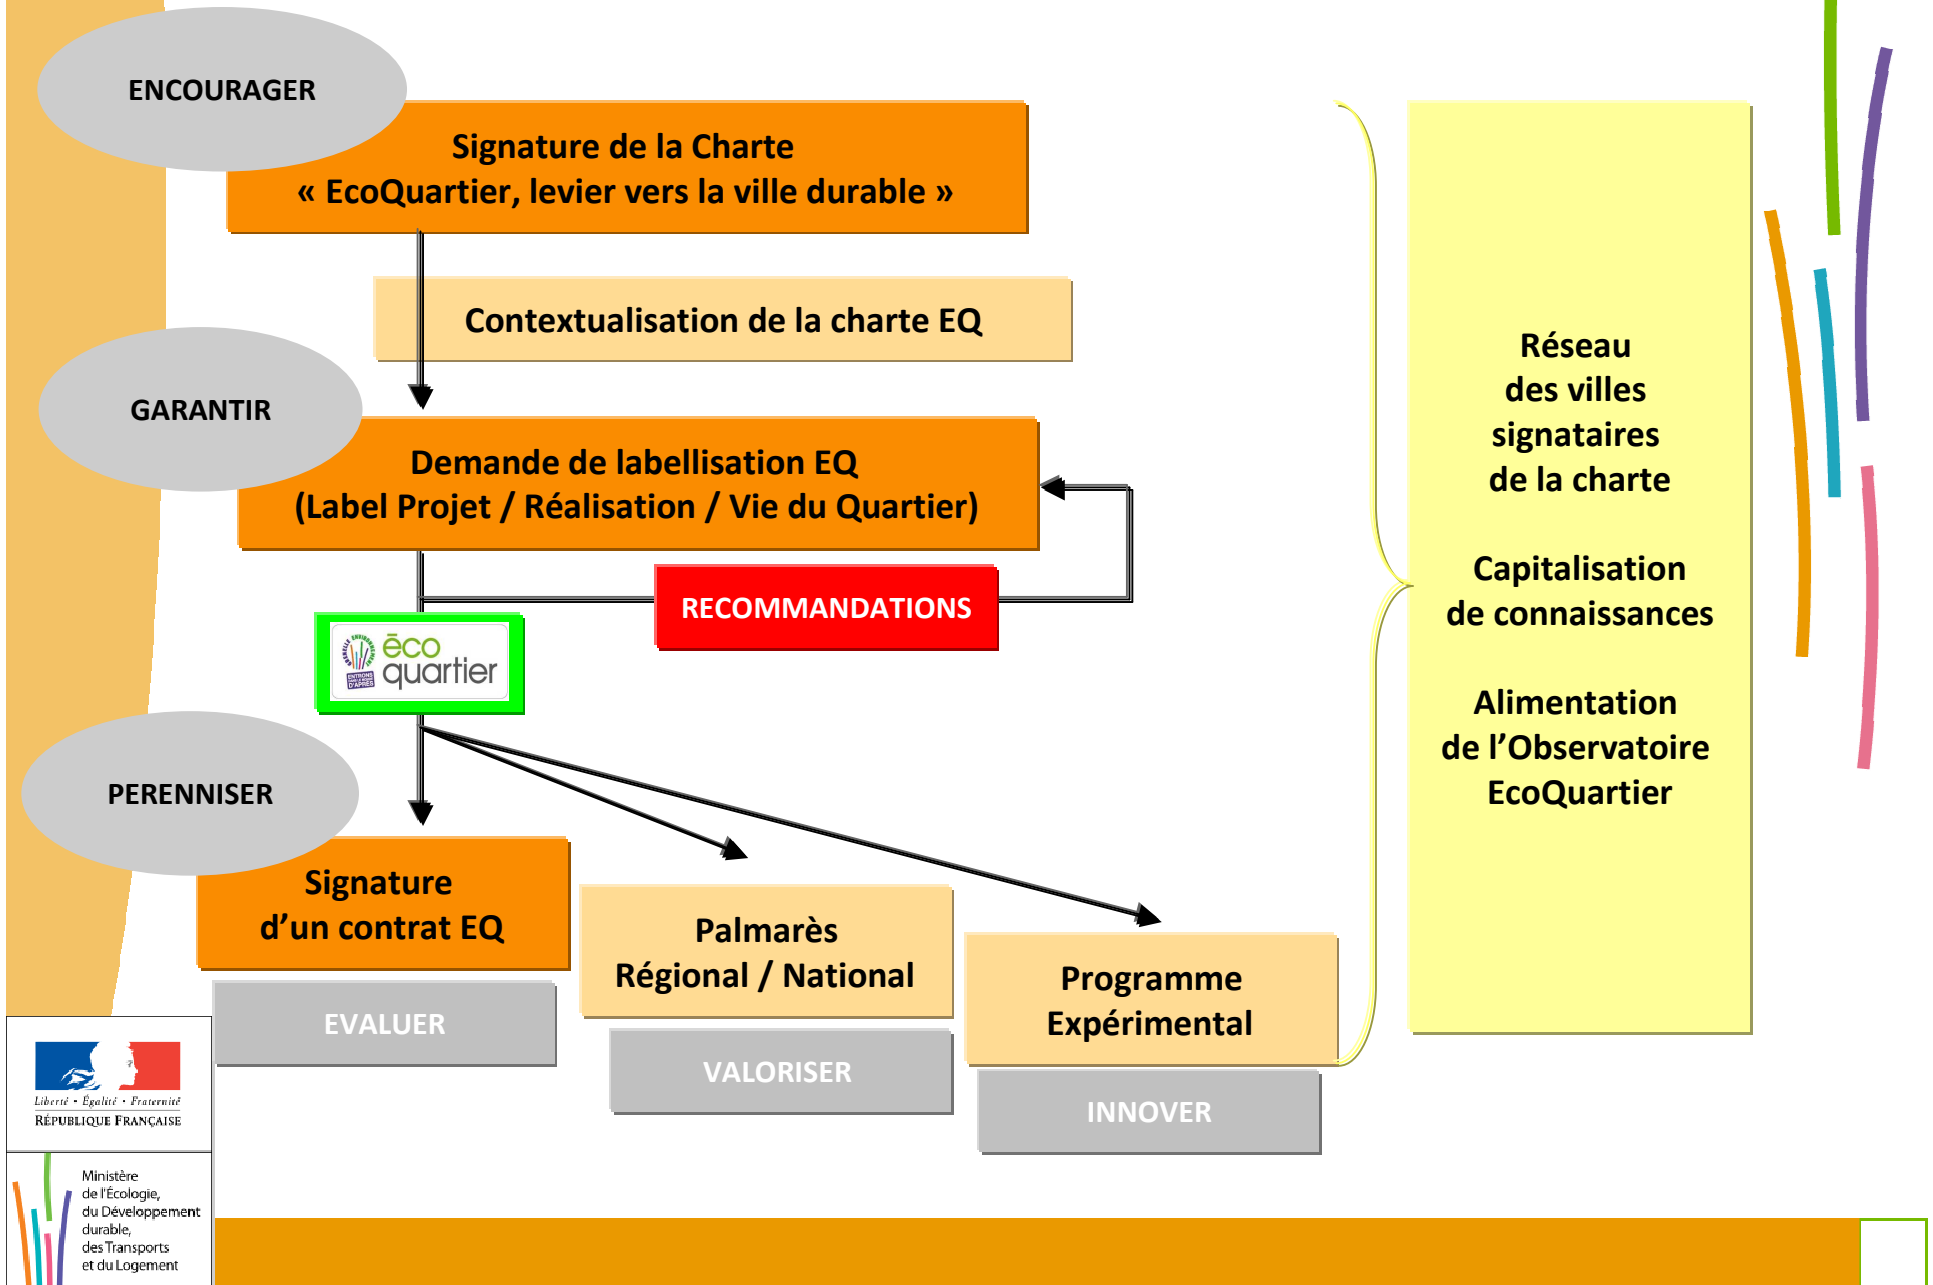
ENCOURAGER

Signature de la Charte
« EcoQuartier, levier vers la ville durable »

Contextualisation de la charte EQ

GARANTIR

Demande de labellisation EQ
(Label Projet / Réalisation / Vie du Quartier)

RECOMMANDATIONS

éco quartier

PERENNISER

Signature d'un contrat EQ

EVALUER

Palmarès Régional / National

VALORISER

Programme Expérimental

INNOVER

Réseau des villes signataires de la charte

Capitalisation de connaissances

Alimentation de l'Observatoire EcoQuartier

Liberté • Égalité • Fraternité
RÉPUBLIQUE FRANÇAISE

Ministère de l'Écologie, du Développement durable, des Transports et du Logement